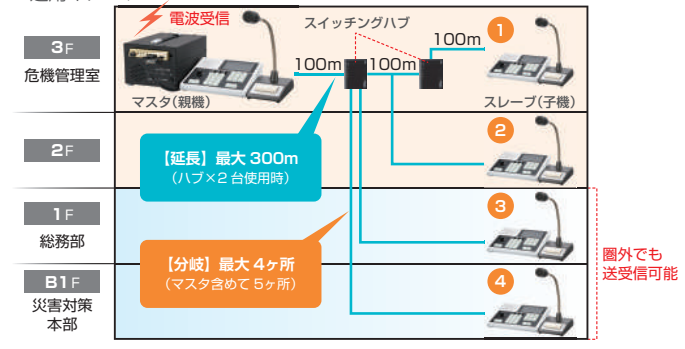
3F
危機管理室

電波受信

スイッチングハブ

100m

100m

100m

マスタ（親機）

スレーブ（子機）

1

2

3

4

2F

【延長】最大 300m
（ハブ×2 台使用時）

1F
総務部

【分岐】最大 4ヶ所
（マスタ含めて 5ヶ所）

B1F
災害対策
本部

圏外でも
送受信可能